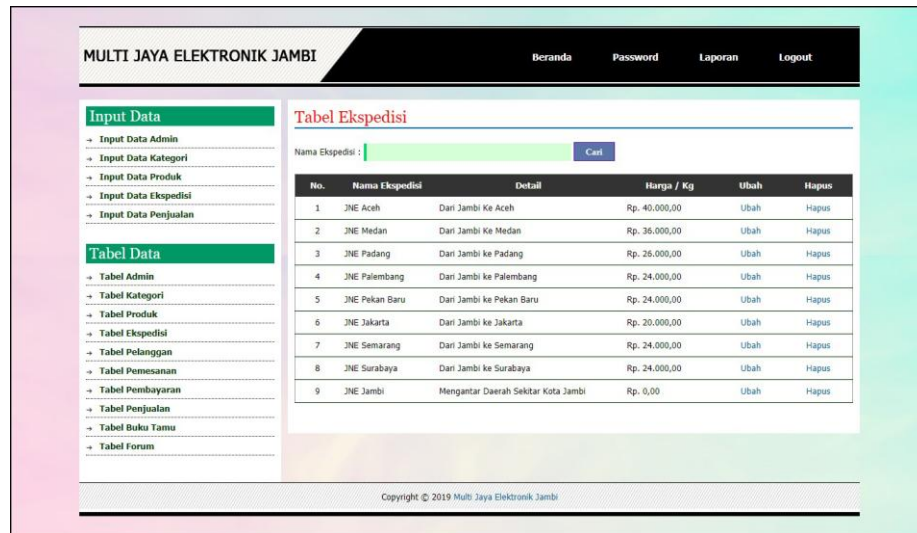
MULTI JAYA ELEKTRONIK JAMBI

Beranda Password Laporan Logout

Input Data
→ Input Data Admin
→ Input Data Kategori
→ Input Data Produk
→ Input Data Ekspedisi
→ Input Data Penjualan

Tabel Data
→ Tabel Admin
→ Tabel Kategori
→ Tabel Produk
→ Tabel Ekspedisi
→ Tabel Pelanggan
→ Tabel Pemesanan
→ Tabel Pembayaran
→ Tabel Penjualan
→ Tabel Buku Tamu
→ Tabel Forum

Tabel Ekspedisi

Nama Ekspedisi : Cari

| No. | Nama Ekspedisi | Detail | Harga / Kg | Ubah | Hapus |
|---|---|---|---|---|---|
| 1 | JNE Aceh | Dari Jambi Ke Aceh | Rp. 40.000,00 | Ubah | Hapus |
| 2 | JNE Medan | Dari Jambi Ke Medan | Rp. 36.000,00 | Ubah | Hapus |
| 3 | JNE Padang | Dari Jambi ke Padang | Rp. 26.000,00 | Ubah | Hapus |
| 4 | JNE Palembang | Dari Jambi ke Palembang | Rp. 24.000,00 | Ubah | Hapus |
| 5 | JNE Pekan Baru | Dari Jambi ke Pekan Baru | Rp. 24.000,00 | Ubah | Hapus |
| 6 | JNE Jakarta | Dari Jambi ke Jakarta | Rp. 20.000,00 | Ubah | Hapus |
| 7 | JNE Semarang | Dari Jambi ke Semarang | Rp. 24.000,00 | Ubah | Hapus |
| 8 | JNE Surabaya | Dari Jambi ke Surabaya | Rp. 24.000,00 | Ubah | Hapus |
| 9 | JNE Jambi | Mengantar Daerah Sekitar Kota Jambi | Rp. 0,00 | Ubah | Hapus |

Copyright © 2019 Multi Jaya Elektronik Jambi